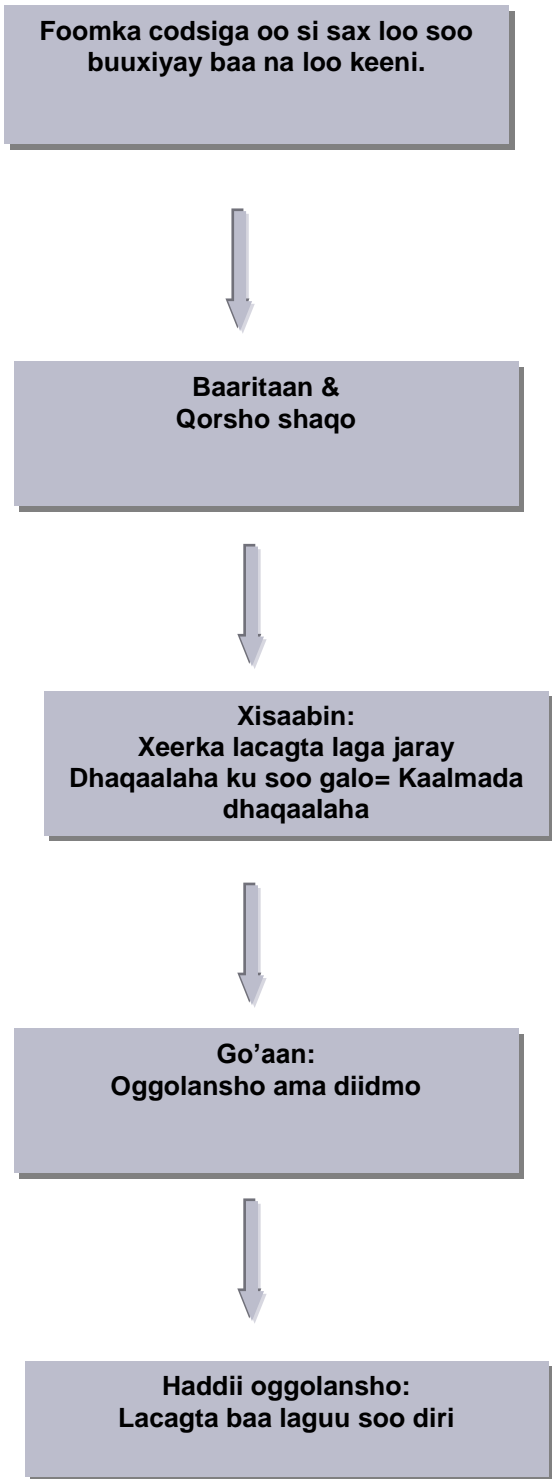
Foomka codsiga oo si sax loo soo buuxiyay baa na loo keeni.

Baaritaan &
Qorsho shaqo

Xisaabin:
Xeerka lacagta laga jaray
Dhaqaalaha ku soo galo= Kaalmada dhaqaalaha

Go’aan:
Oggolansho ama diidmo

Haddii oggolansho:
Lacagta baa laguu soo diri